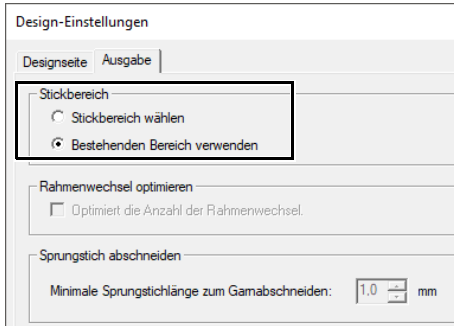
Design-Einstellungen

Designseite
Ausgabe

Stickbereich
Stickbereich wählen
Bestehenden Bereich verwenden

Rahmenwechsel optimieren
Optimiert die Anzahl der Rahmenwechsel.

Sprungstich abschneiden
Minimale Sprungstichlänge zum Garnabschneiden: 1,0 mm